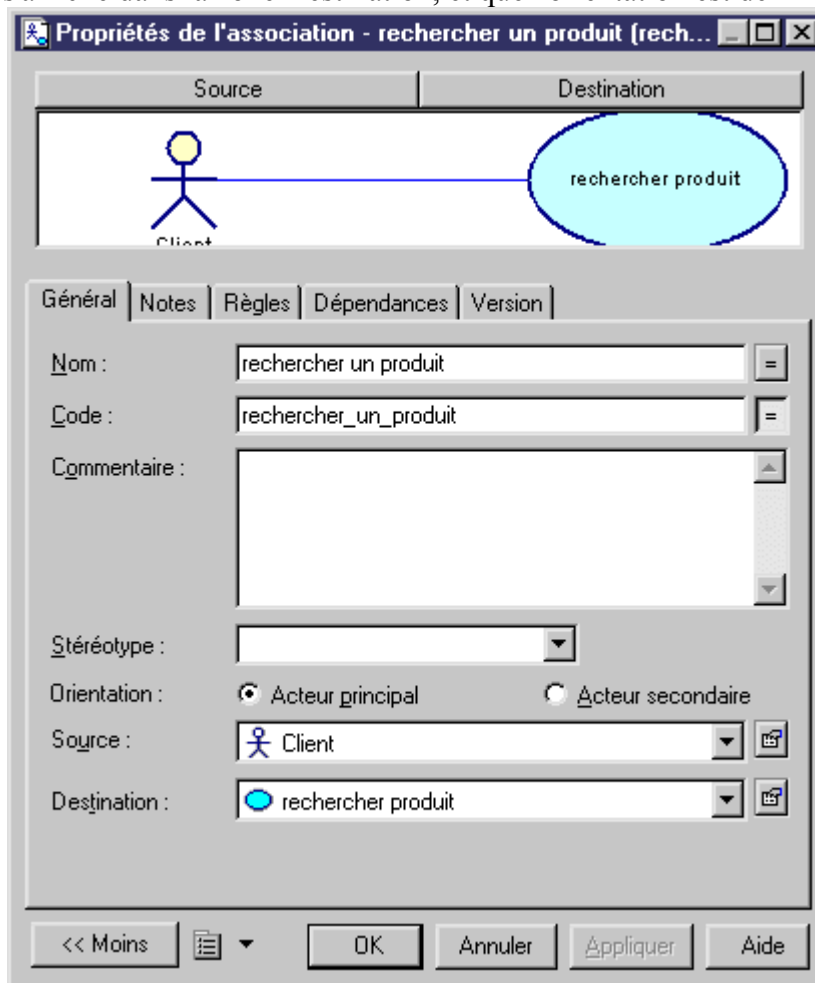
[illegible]

Propriétés de l'association - rechercher un produit (rech...

Source | Destination

rechercher produit

Client

Général | Notes | Règles | Dépendances | Version

Nom : rechercher un produit =

Code : rechercher_un_produit =

Commentaire :

Stéréotype :

Orientation : Acteur principal Acteur secondaire

Source : Client

Destination : rechercher produit

<< Moins OK Annuler Appliquer Aide